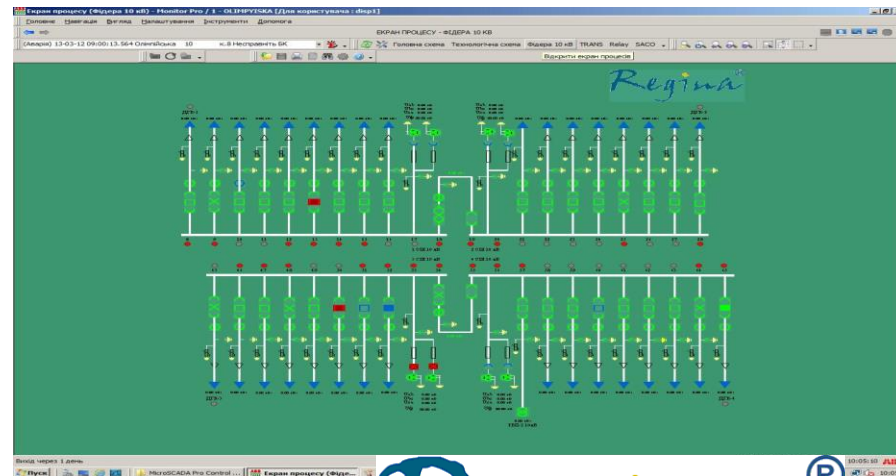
Екран процесу (Фідера 10 кВ) - Monitor Pro / 1 - OLIMPYISKA [Для користувача : disp1]

Головне Навігація Вигляд Налаштування Інструменти Допомога

ЕКРАН ПРОЦЕСУ - ФІДЕРА 10 КВ

(Аварія) 13-03-12 09:00:13.564 Олімпійська 10 к.8 Несправніть БК

Головна схема Технологічна схема Фідера 10 кВ TRANS Relay SACO

Відкрити екран процесів

Regina

1 СШ 10 кВ

2 СШ 10 кВ

3 СШ 10 кВ

4 СШ 10 кВ

Вхід через 1 день

Пуск MicroSCADA Pro Control ... Екран процесу (Фіде...

10:05:10